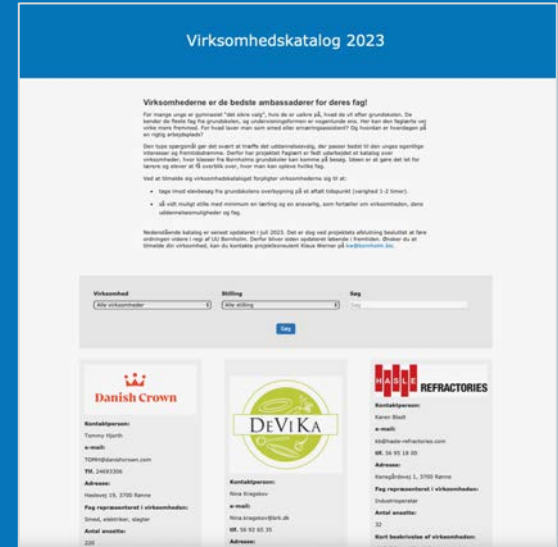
Virksomhedskatalog 2023

Virksomhederne er de bedste ambassadører for deres fag!

For mange unge er gymnasiet "det sikre valg", hvis de er usikre på, hvad de vil efter grundskolen. De kender de fleste fag fra grundskolen, og undervisningsformen er noget kendt. Her kan den faglærte vej virke mere fremmed. For hvad laver man som smed eller ernæringsassistent? Og hvordan er hverdagen på en rigtig arbejdsplads?

Den type spørgsmål gør det svært at træffe det uddannelsesvalg, der passer bedst til den unges egentlige interesser og fremtidsdrømme. Derfor har projektet Fagtæft er fedt udarbejdet et katalog over virksomheder, hvor klasser fra Bornholms grundskoler kan komme på besøg. Ideen er at gøre det let for lærere og elever at få overblik over, hvor man kan opleve hvilke fag.

Ved at tilmelde sig virksomhedskataloget forpligter virksomheden sig til at:

tage imod elevbesøg fra grundskolens overbygning på et aftalt tidspunkt (varighed 1-2 timer).

så vidt muligt stille med minimum en lærling og en ansvarlig, som fortæller om virksomheden, dens uddannelsesmuligheder og fag.

Nedenstående katalog er senest opdateret i juli 2023. Det er dog ved projektets afslutning besluttet at føre ordningen videre i regi af UU Bornholm. Derfor bliver siden opdateret løbende i fremtiden. Ønsker du at tilmelde din virksomhed, kan du kontakte projektkonsulent Klaus Werner på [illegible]

Virksomhed
Alle virksomheder
Stilling
Alle stilling
Søg
Søg
Søg

Danish Crown
Kontaktperson:
Tommy Hjorth
e-mail:
TOMH@danishcrown.com
Tlf. 24693306
Adresse:
Haslevej 15, 3700 Rønne
Fag repræsenteret i virksomheden:
Smed, elektriker, slagter
Antal ansatte:
220

DeViKa
Kontaktperson:
Nina Kragskov
e-mail:
Nina.kragskov@brk.dk
tlf. 56 92 65 35
Adresse:

HASLE REFRACTORIES
Kontaktperson:
Karen Bladt
e-mail:
kb@hasle-refractories.com
tlf. 56 95 18 00
Adresse:
Kanegårdsvej 1, 3700 Rønne
Fag repræsenteret i virksomheden:
Industrioperatør
Antal ansatte:
32
Kort beskrivelse af virksomheden: